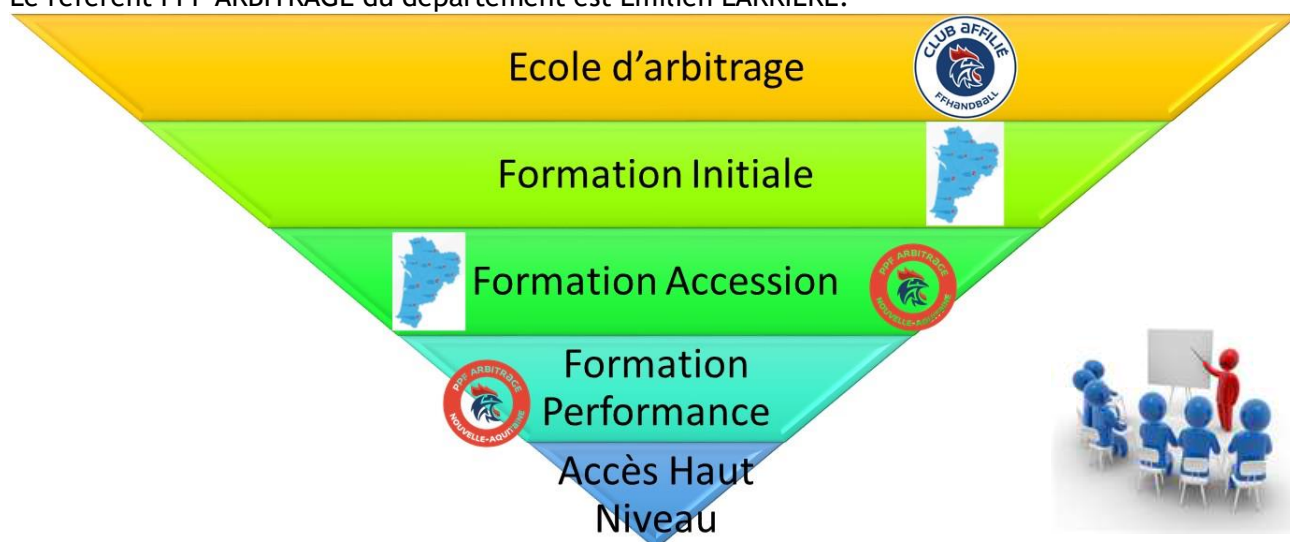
Le référent PPF ARBITRAGE du département est Emilien LARRIERE.

Ecole d'arbitrage

CLUB AFFILIE FFHANDBALL

Formation Initiale

Formation Accession

PPF ARBITRAGE NOUVELLE-AQUITAINE

Formation Performance

PPF ARBITRAGE NOUVELLE-AQUITAINE

Accès Haut Niveau